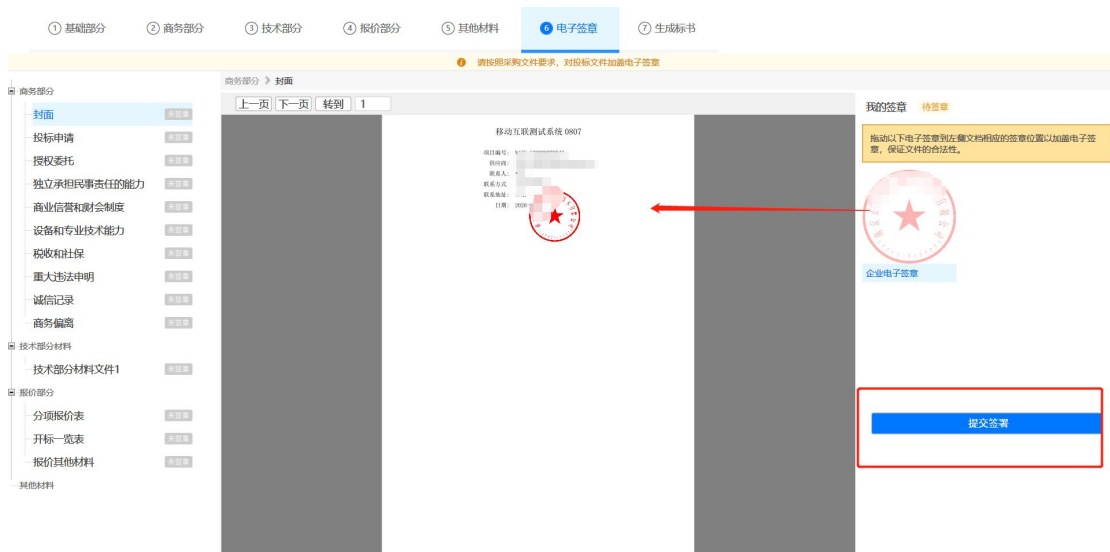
① 基础部分 ② 商务部分 ③ 技术部分 ④ 报价部分 ⑤ 其他材料 ⑥ 电子签章 ⑦ 生成标书

请按照采购文件要求，对投标文件加盖电子签章

商务部分 > 封面

商务部分
封面 未签章
投标申请 未签章
授权委托 未签章
独立承担民事责任的能力 未签章
商业信誉和财会制度 未签章
设备和专业技术能力 未签章
税收和社保 未签章
重大违法申明 未签章
诚信记录 未签章
商务偏离 未签章
技术部分材料
技术部分材料文件1 未签章
报价部分
分项报价表 未签章
开标一览表 未签章
报价其他材料 未签章
其他材料

上一页 下一页 转到 1

移动互联测试系统 0807

项目编号：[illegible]
供应商：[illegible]
联系人：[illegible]
联系方式：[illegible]
联系地址：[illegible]
日期：2020-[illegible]

我的签章 待签章

拖动以下电子签章到左侧文档相应的签章位置以加盖电子签章，保证文件的合法性。

企业电子签章

提交签署